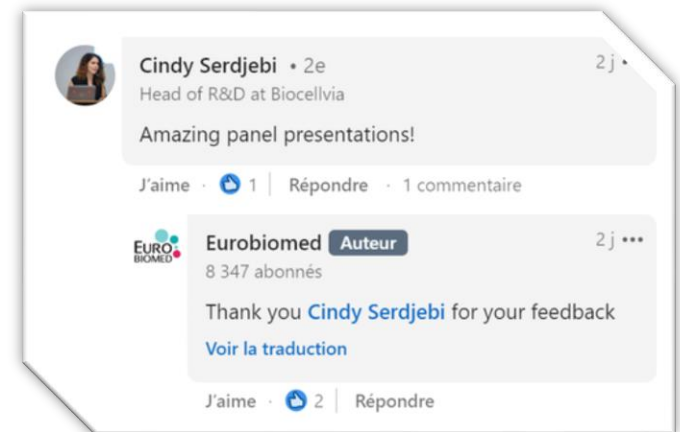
Cindy Serdjebi • 2e
2 j •
Head of R&D at Biocellvia

Amazing panel presentations!

J'aime · 1 | Répondre · 1 commentaire

EURO BIOMED
Eurobiomed Auteur
2 j •••
8 347 abonnés

Thank you Cindy Serdjebi for your feedback

Voir la traduction

J'aime · 2 | Répondre